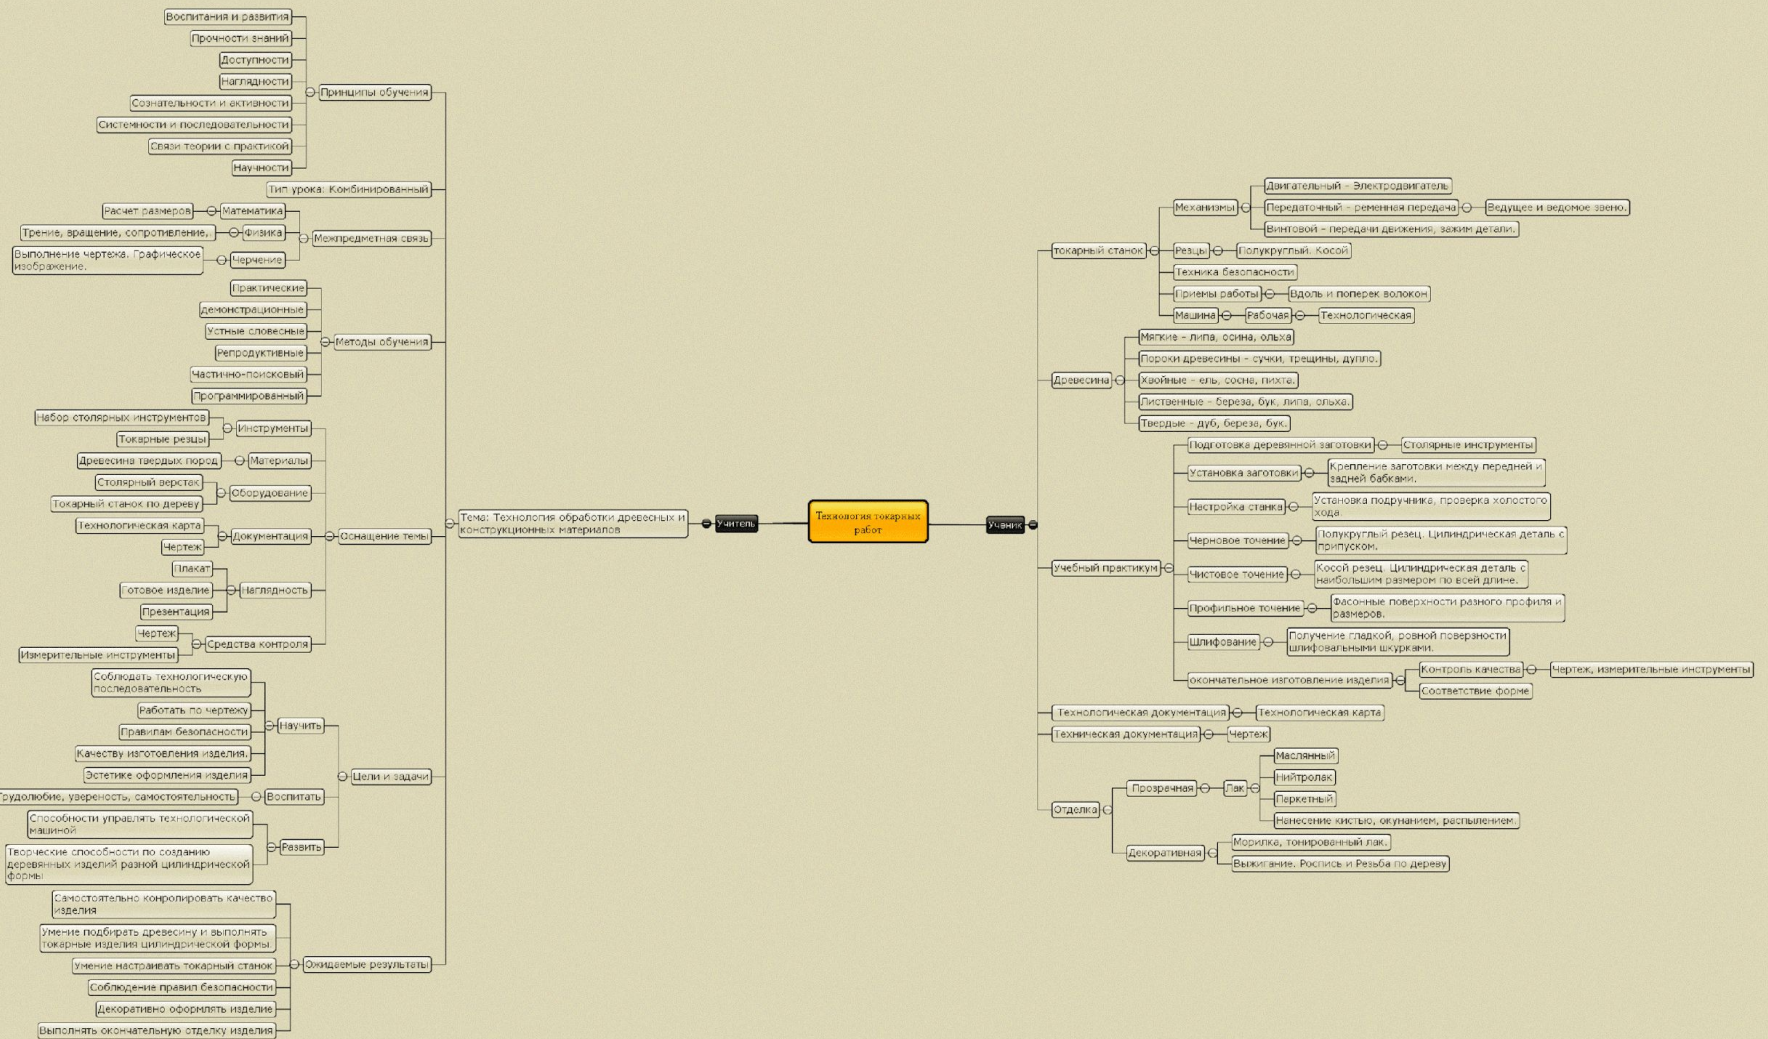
Технология токарных работ

Учитель

Тема: Технология обработки древесных и конструкционных материалов

Принципы обучения
Воспитания и развития
Прочности знаний
Доступности
Наглядности
Сознательности и активности
Системности и последовательности
Связи теории с практикой
Научности

Тип урока: Комбинированный

Межпредметная связь
Математика
Расчет размеров
Физика
Трение, вращение, сопротивление,
Черчение
Выполнение чертежа. Графическое изображение.

Методы обучения
Практические
Демонстрационные
Устные словесные
Репродуктивные
Частично-поисковый
Программированный

Оснащение темы
Инструменты
Набор столярных инструментов
Токарные резцы
Материалы
Древесина твердых пород
Оборудование
Столярный верстак
Токарный станок по дереву
Документация
Технологическая карта
Чертеж
Наглядность
Плакат
Готовое изделие
Презентация
Средства контроля
Чертеж
Измерительные инструменты

Цели и задачи
Научить
Соблюдать технологическую последовательность
Работать по чертежу
Правилам безопасности
Качеству изготовления изделия.
Эстетике оформления изделия
Воспитать
Трудолюбие, уверенность, самостоятельность
Развить
Способности управлять технологической машиной
Творческие способности по созданию деревянных изделий разной цилиндрической формы

Ожидаемые результаты
Самостоятельно конролировать качество изделия
Умение подбирать древесину и выполнять токарные изделия цилиндрической формы.
Умение настраивать токарный станок
Соблюдение правил безопасности
Декоративно оформлять изделие
Выполнять окончательную отделку изделия

Ученик

токарный станок
Механизмы
Двигательный - Электродвигатель
Передаточный - ременная передача
Ведущее и ведомое звено.
Винтовой - передачи движения, зажим детали.
Резцы
Полукруглый. Косой
Техника безопасности
Приемы работы
Вдоль и поперек волокон
Машина
Рабочая
Технологическая

Древесина
Мягкие - липа, осина, ольха
Пороки древесины - сучки, трещины, дупло.
Хвойные - ель, сосна, пихта.
Лиственные - береза, бук, липа, ольха.
Твердые - дуб, береза, бук.

Учебный практикум
Подготовка деревянной заготовки
Столярные инструменты
Установка заготовки
Крепление заготовки между передней и задней бабками.
Настройка станка
Установка подручника, проверка холостого хода.
Черновое точение
Полукруглый резец. Цилиндрическая деталь с припуском.
Чистовое точение
Косой резец. Цилиндрическая деталь с наибольшим размером по всей длине.
Профильное точение
Фасонные поверхности разного профиля и размеров.
Шлифование
Получение гладкой, ровной поверхности шлифовальными шкурками.
окончательное изготовление изделия
Контроль качества
Чертеж, измерительные инструменты
Соответствие форме

Технологическая документация
Технологическая карта
Техническая документация
Чертеж

Отделка
Прозрачная
Лак
Масляный
Нитролак
Паркетный
Нанесение кистью, окунанием, распылением.
Декоративная
Морилка, тонированный лак.
Выжигание. Роспись и Резьба по дереву